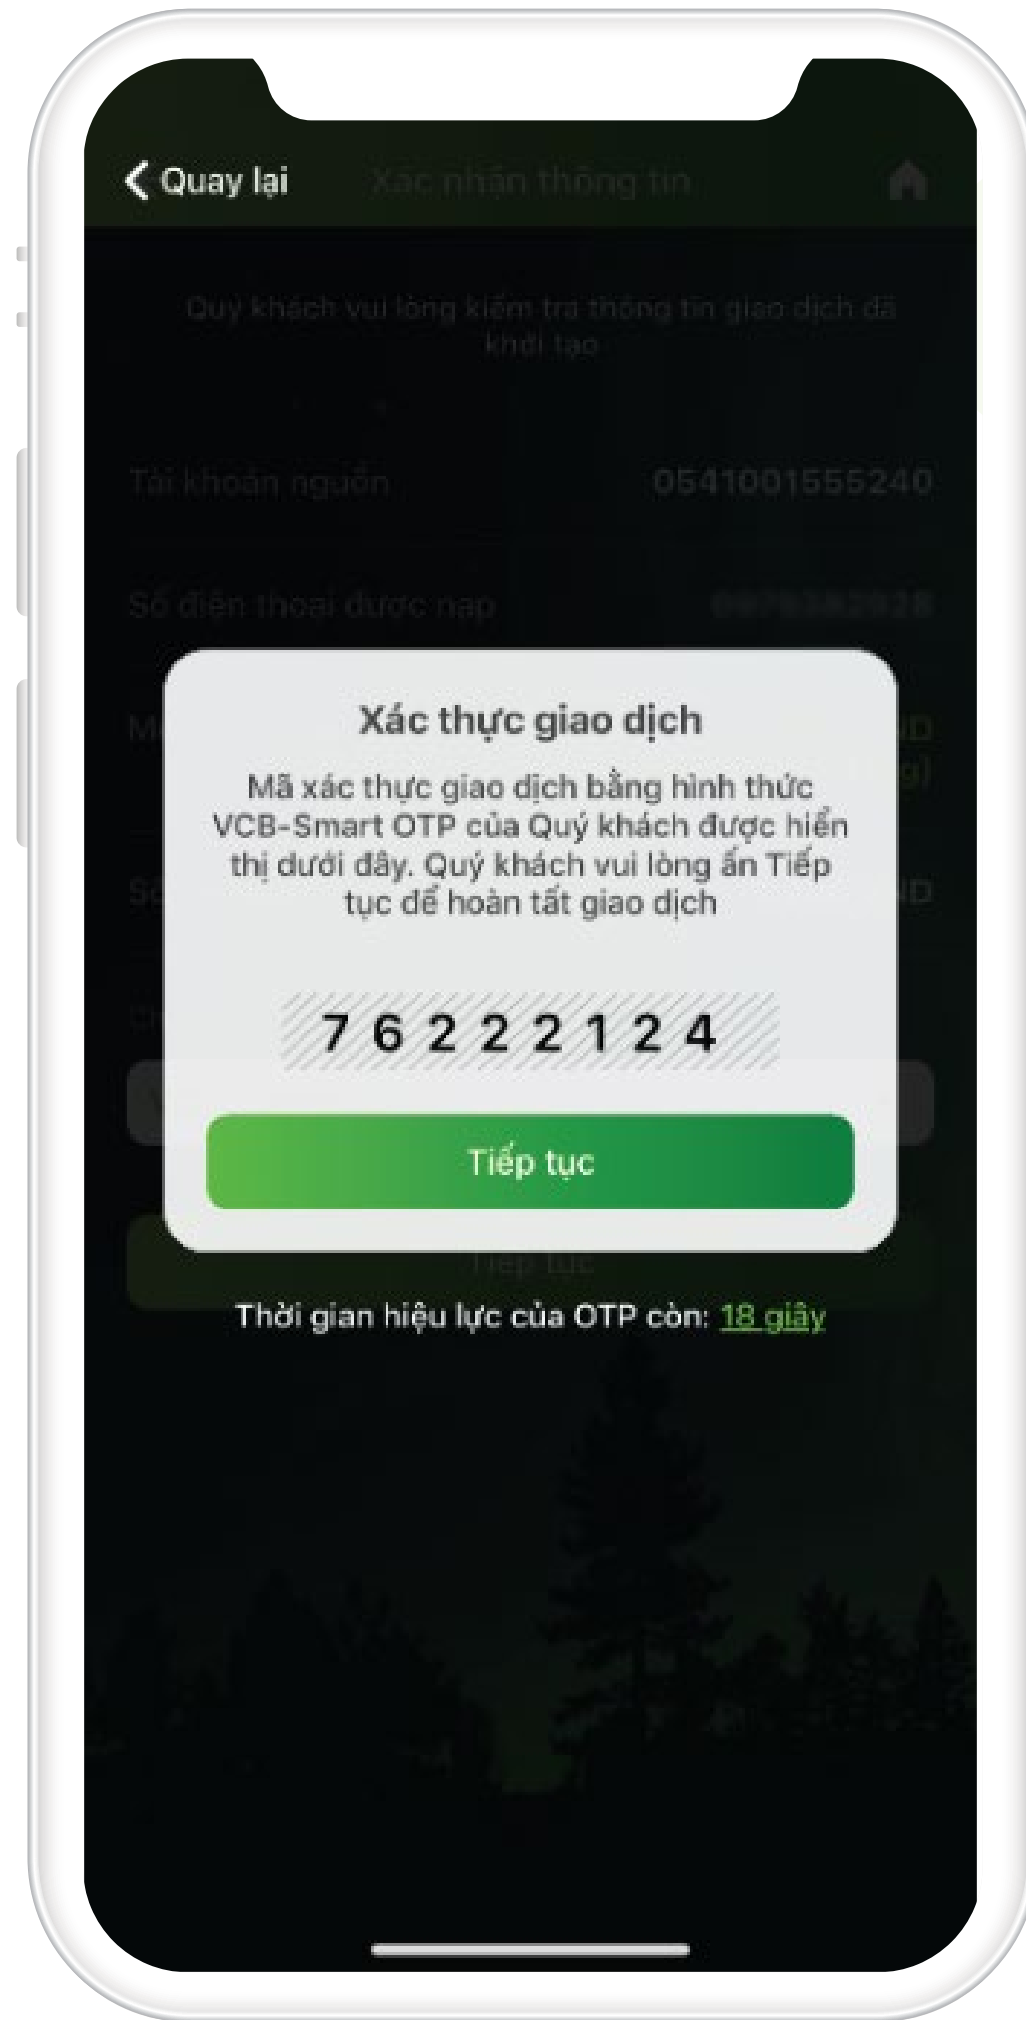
Quay lại Xác nhận thông tin

Quý khách vui lòng kiểm tra thông tin giao dịch đã khởi tạo

Tài khoản nguồn 0541001555240

Số điện thoại được nạp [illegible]

Xác thực giao dịch

Mã xác thực giao dịch bằng hình thức VCB-Smart OTP của Quý khách được hiển thị dưới đây. Quý khách vui lòng ấn Tiếp tục để hoàn tất giao dịch

7 6 2 2 2 1 2 4

Tiếp tục

Tiếp tục

Thời gian hiệu lực của OTP còn: 18 giây